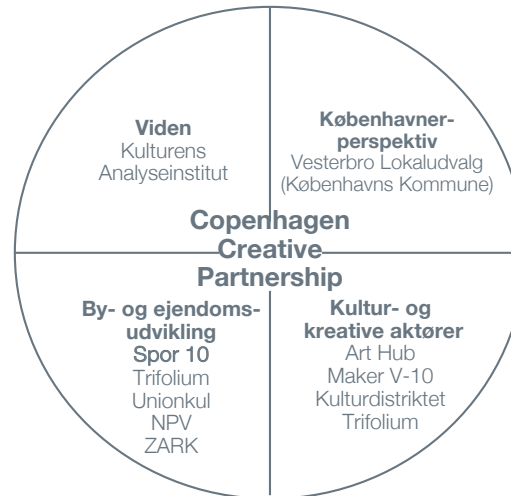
Viden
Kulturens Analyseinstitut

Københavner-perspektiv
Vesterbro Lokaludvalg (Københavns Kommune)

Copenhagen Creative Partnership

By- og ejendoms-udvikling
Spor 10
Trifolium
Unionkul
NPV
ZARK

Kultur- og kreative aktører
Art Hub
Maker V-10
Kulturdistriktet
Trifolium